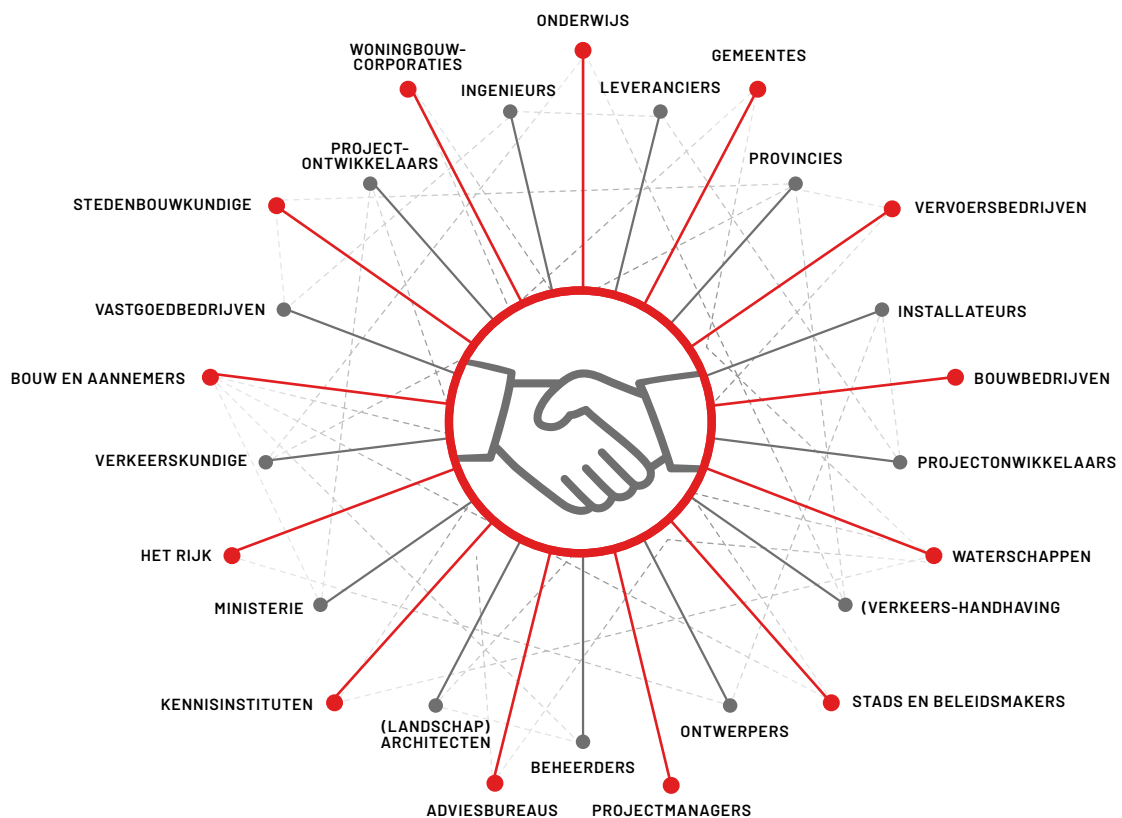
ONDERWIJS

WONINGBOUW-CORPORATIES

GEMEENTES

INGENIEURS

LEVERANCIERS

PROJECT-ONTWIKKELAARS

PROVINCIES

STEDENBOUWKUNDIGE

VERVOERSBEDRIJVEN

VASTGOEDBEDRIJVEN

INSTALLATEURS

BOUW EN AANNEMERS

BOUWBEDRIJVEN

VERKEERSKUNDIGE

PROJECTONWIKKELAARS

HET RIJK

WATERSCHAPPEN

MINISTERIE

(VERKEERS-HANDHAVING

KENNISINSTITUTEN

STADS EN BELEIDSMAKERS

(LANDSCHAP) ARCHITECTEN

ONTWERPERS

BEHEERDERS

ADVIESBUREAUS

PROJECTMANAGERS